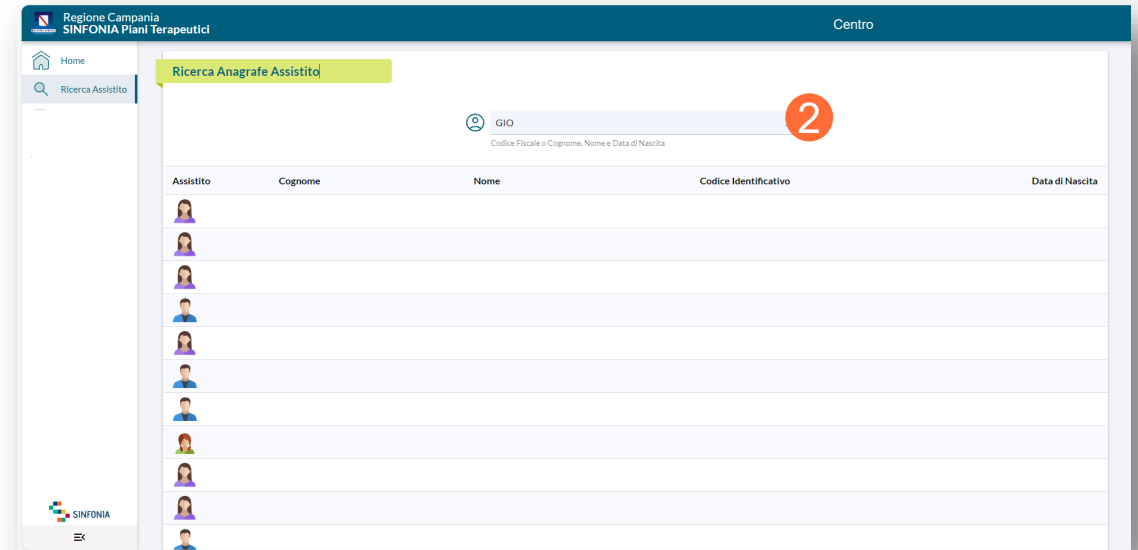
Regione Campania
SINFONIA Piani Terapeutici

Centro

Home

Ricerca Assistito

Ricerca Anagrafe Assistito

GIO

2

Codice Fiscale o Cognome, Nome e Data di Nascita

| Assistito | Cognome | Nome | Codice Identificativo | Data di Nascita |
|---|---|---|---|---|

SINFONIA